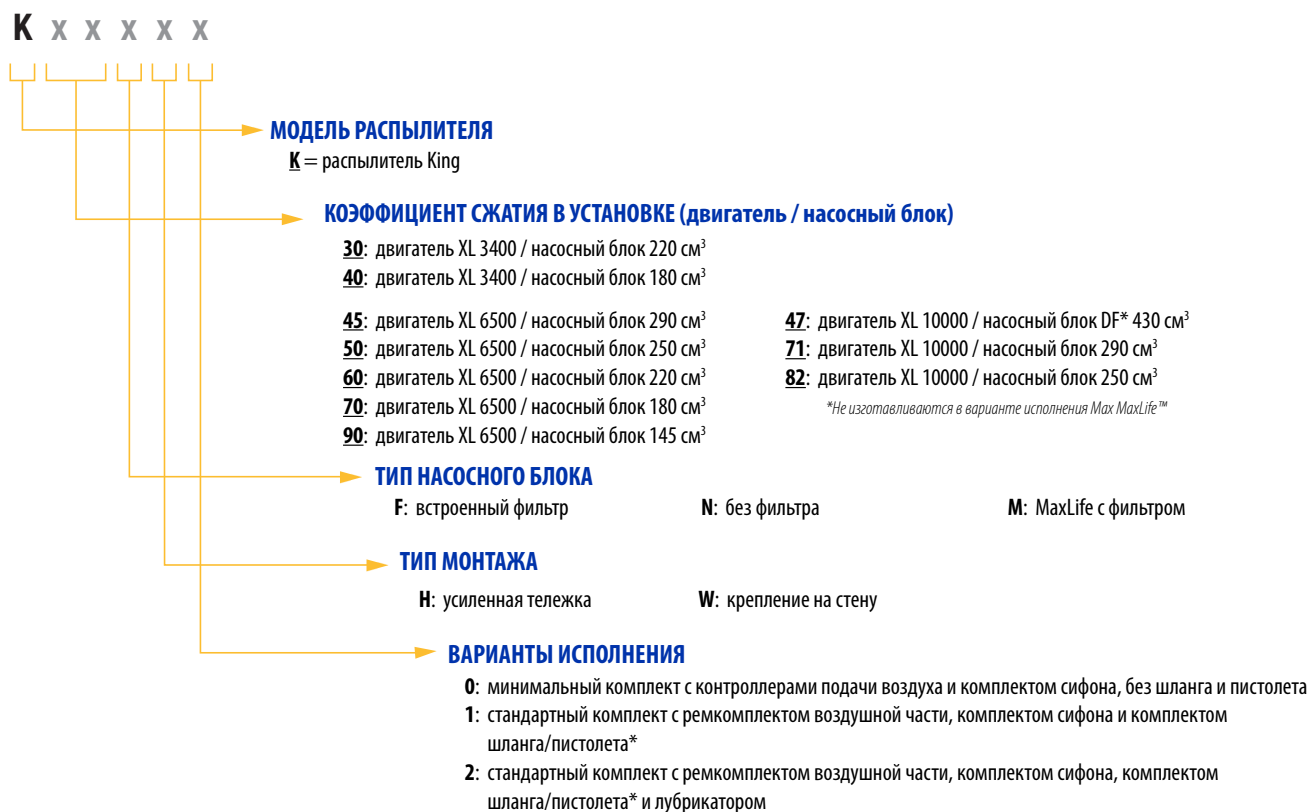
K x x x x x

МОДЕЛЬ РАСПЫЛИТЕЛЯ
K = распылитель King

КОЭФФИЦИЕНТ СЖАТИЯ В УСТАНОВКЕ (двигатель / насосный блок)
30: двигатель XL 3400 / насосный блок 220 см$^3$
40: двигатель XL 3400 / насосный блок 180 см$^3$

45: двигатель XL 6500 / насосный блок 290 см$^3$
50: двигатель XL 6500 / насосный блок 250 см$^3$
60: двигатель XL 6500 / насосный блок 220 см$^3$
70: двигатель XL 6500 / насосный блок 180 см$^3$
90: двигатель XL 6500 / насосный блок 145 см$^3$

47: двигатель XL 10000 / насосный блок DF* 430 см$^3$
71: двигатель XL 10000 / насосный блок 290 см$^3$
82: двигатель XL 10000 / насосный блок 250 см$^3$
*Не изготавливаются в варианте исполнения Max MaxLife™

ТИП НАСОСНОГО БЛОКА
F: встроенный фильтр
N: без фильтра
M: MaxLife с фильтром

ТИП МОНТАЖА
H: усиленная тележка
W: крепление на стену

ВАРИАНТЫ ИСПОЛНЕНИЯ
0: минимальный комплект с контроллерами подачи воздуха и комплектом сифона, без шланга и пистолета
1: стандартный комплект с ремкомплектом воздушной части, комплектом сифона и комплектом шланга/пистолета*
2: стандартный комплект с ремкомплектом воздушной части, комплектом сифона, комплектом шланга/пистолета* и лубрикатором